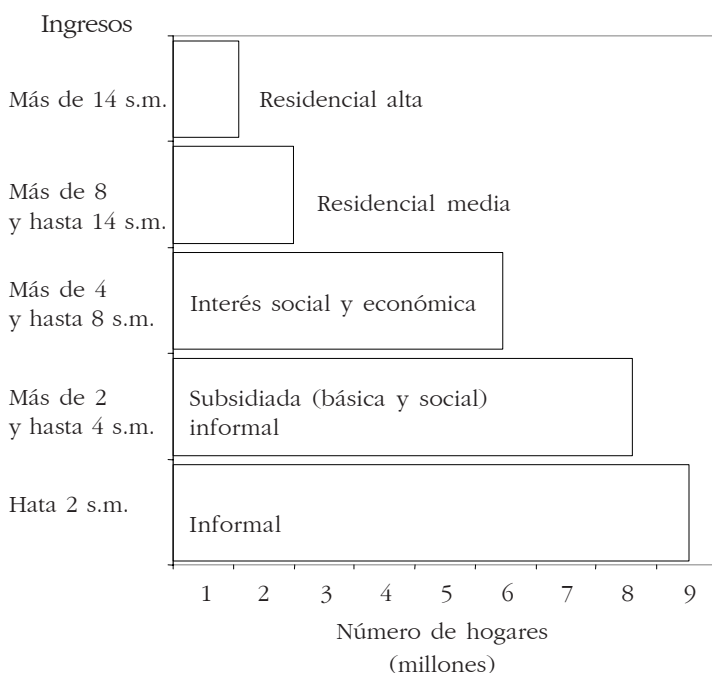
Ingresos

Más de 14 s.m.

Residencial alta

Más de 8 y hasta 14 s.m.

Residencial media

Más de 4 y hasta 8 s.m.

Interés social y económica

Más de 2 y hasta 4 s.m.

Subsidiada (básica y social) informal

Hata 2 s.m.

Informal

1 2 3 4 5 6 7 8 9

Número de hogares (millones)